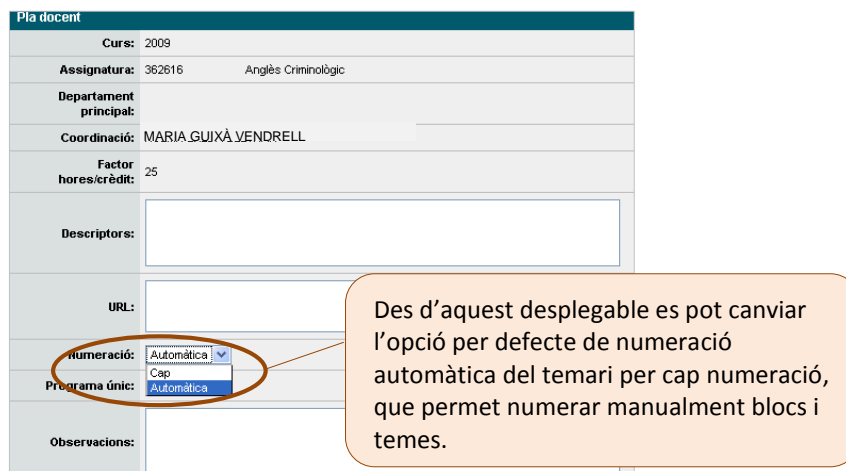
Pla docent

| | |
|---|---|
| Curs: | 2009 |
| Assignatura: | 362616 Anglès Criminològic |
| Departament principal: | |
| Coordinació: | MARIA GUIXÀ VENDRELL |
| Factor hores/crèdit: | 25 |
| Descriptors: | |
| URL: | |
| Numeració: | Automàtica |
| Programa únic: | |
| Observacions: | |

Cap
Automàtica

Des d'aquest desplegable es pot canviar l'opció per defecte de numeració automàtica del temari per cap numeració, que permet numerar manualment blocs i temes.